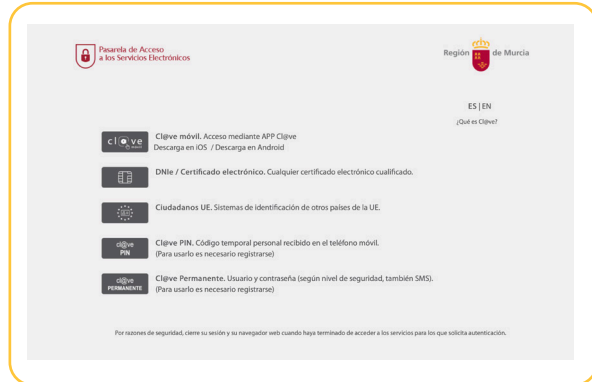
Pasarela de Acceso
a los Servicios Electrónicos

Región de Murcia

ES | EN

¿Qué es Cl@ve?

cl@ve

Cl@ve móvil. Acceso mediante APP Cl@ve
Descarga en iOS / Descarga en Android

DNIe / Certificado electrónico. Cualquier certificado electrónico cualificado.

Ciudadanos UE. Sistemas de identificación de otros países de la UE.

cl@ve PIN

Cl@ve PIN. Código temporal personal recibido en el teléfono móvil.
(Para usarlo es necesario registrarse)

cl@ve PERMANENTE

Cl@ve Permanente. Usuario y contraseña (según nivel de seguridad, también SMS).
(Para usarlo es necesario registrarse)

Por razones de seguridad, cierre su sesión y su navegador web cuando haya terminado de acceder a los servicios para los que solicita autenticación.